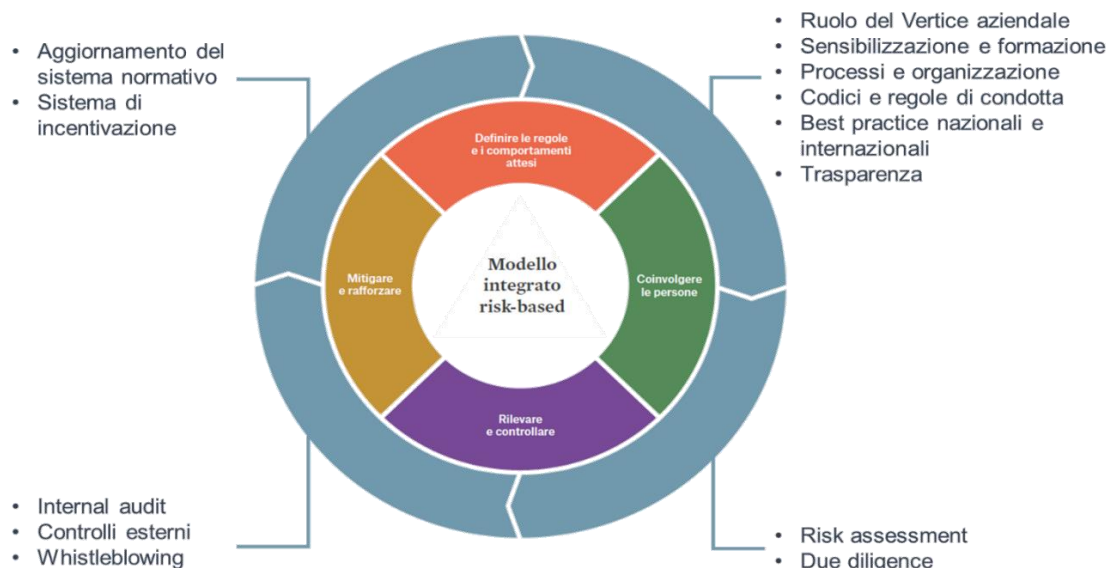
• Aggiornamento del sistema normativo
• Sistema di incentivazione

• Ruolo del Vertice aziendale
• Sensibilizzazione e formazione
• Processi e organizzazione
• Codici e regole di condotta
• Best practice nazionali e internazionali
• Trasparenza

Definire le regole e i comportamenti attesi

Mitigare e rafforzare

Modello integrato risk-based

Coinvolgere le persone

Rilevare e controllare

• Internal audit
• Controlli esterni
• Whistleblowing

• Risk assessment
• Due diligence